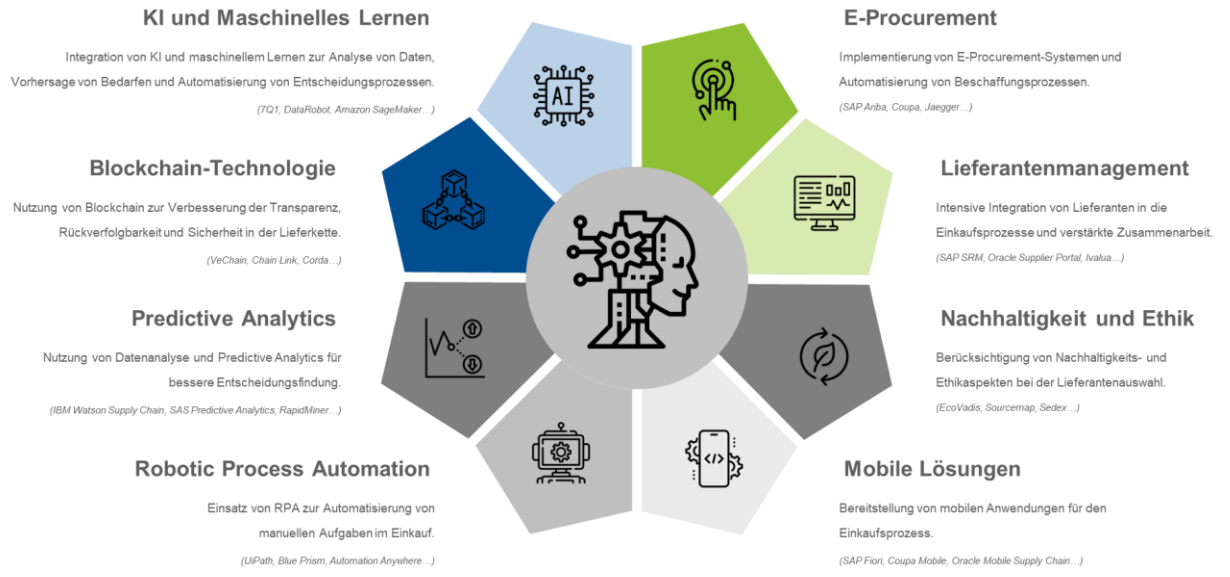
KI und Maschinelles Lernen

Integration von KI und maschinellem Lernen zur Analyse von Daten, Vorhersage von Bedarfen und Automatisierung von Entscheidungsprozessen.

(7Q1, DataRobot, Amazon SageMaker…)

Blockchain-Technologie

Nutzung von Blockchain zur Verbesserung der Transparenz, Rückverfolgbarkeit und Sicherheit in der Lieferkette.

(VeChain, Chain Link, Corda…)

Predictive Analytics

Nutzung von Datenanalyse und Predictive Analytics für bessere Entscheidungsfindung.

(IBM Watson Supply Chain, SAS Predictive Analytics, RapidMiner…)

Robotic Process Automation

Einsatz von RPA zur Automatisierung von manuellen Aufgaben im Einkauf.

(UiPath, Blue Prism, Automation Anywhere…)

AI

E-Procurement

Implementierung von E-Procurement-Systemen und Automatisierung von Beschaffungsprozessen.

(SAP Ariba, Coupa, Jaegger…)

Lieferantenmanagement

Intensive Integration von Lieferanten in die Einkaufsprozesse und verstärkte Zusammenarbeit.

(SAP SRM, Oracle Supplier Portal, Ivalua…)

Nachhaltigkeit und Ethik

Berücksichtigung von Nachhaltigkeits- und Ethikaspekten bei der Lieferantenauswahl.

(EcoVadis, Sourcemap, Sedex…)

Mobile Lösungen

Bereitstellung von mobilen Anwendungen für den Einkaufsprozess.

(SAP Fiori, Coupa Mobile, Oracle Mobile Supply Chain…)